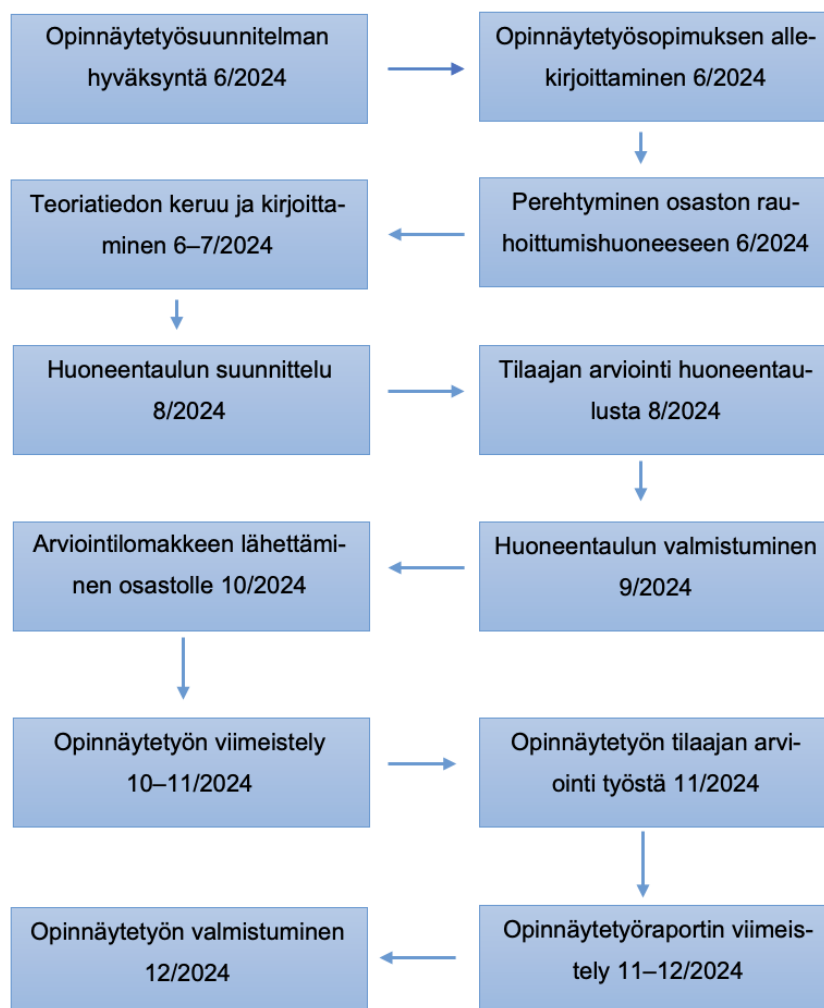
Opinnäytetyösuunnitelman hyväksyntä 6/2024

Opinnäytetyösopimuksen allekirjoittaminen 6/2024

Perehtyminen osaston rauhoittumishuoneeseen 6/2024

Teoriatiedon keruu ja kirjoittaminen 6–7/2024

Huoneentaulun suunnittelu 8/2024

Tilaajan arviointi huoneentaulusta 8/2024

Huoneentaulun valmistuminen 9/2024

Arviointilomakkeen lähettäminen osastolle 10/2024

Opinnäytetyön viimeistely 10–11/2024

Opinnäytetyön tilaajan arviointi työstä 11/2024

Opinnäytetyöraportin viimeistely 11–12/2024

Opinnäytetyön valmistuminen 12/2024